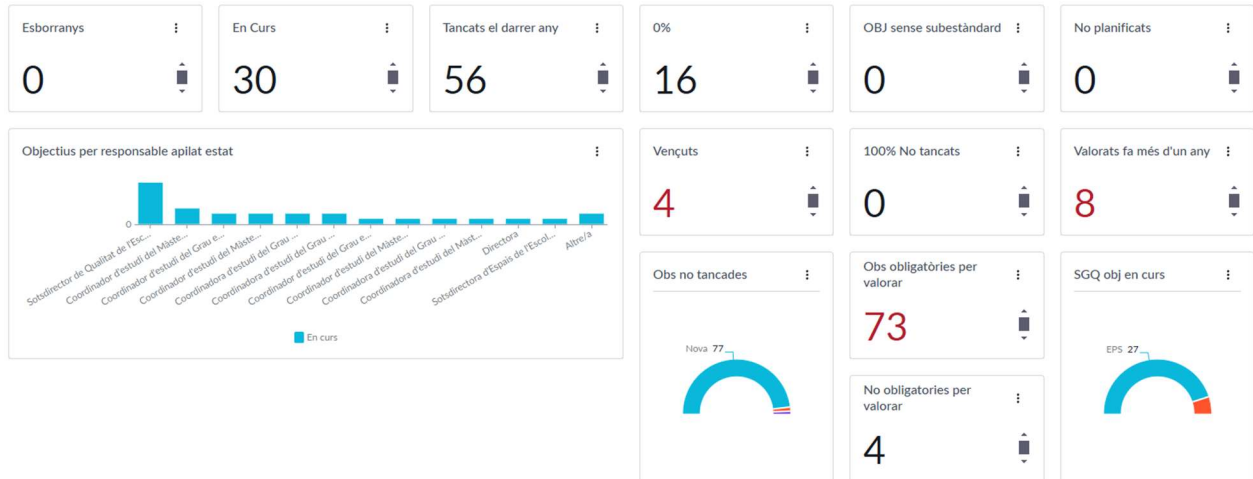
Esborranys ⋮
0

En Curs ⋮
30

Tancats el darrer any ⋮
56

0% ⋮
16

OBJ sense subestàndard ⋮
0

No planificats ⋮
0

Objectius per responsable apilat estat ⋮

0

Sotsdirector de Qualitat de l'Esc...
Coordinador d'estudi del Màste...
Coordinador d'estudi del Grau e...
Coordinador d'estudi del Màste...
Coordinadora d'estudi del Grau ...
Coordinadora d'estudi del Grau ...
Coordinador d'estudi del Grau e...
Coordinador d'estudi del Màste...
Coordinadora d'estudi del Grau ...
Coordinadora d'estudi del Mast...
Directora
Sotsdirectora d'Espais de l'Escol...
Altre/a

En curs

Vençuts ⋮
4

100% No tancats ⋮
0

Valorats fa més d'un any ⋮
8

Obs no tancades ⋮
Nova 77

Obs obligatòries per valorar ⋮
73

No obligatories per valorar ⋮
4

SGQ obj en curs ⋮
EPS 27